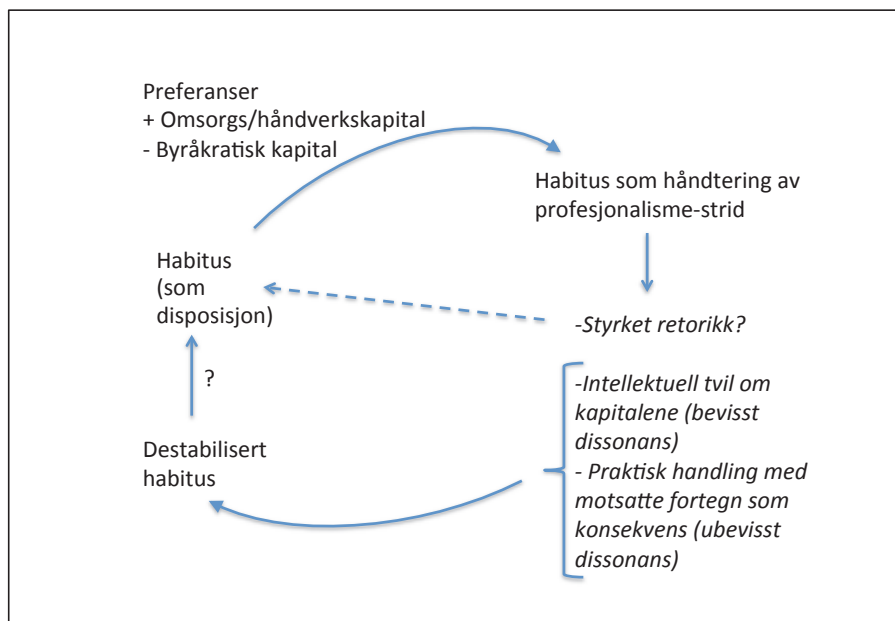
Preferanser
+ Omsorgs/håndverkskapital
- Byråkratisk kapital

Habitus som håndtering av profesjonalisme-strid

Habitus (som disposisjon)

*-Styrket retorikk?*

?

*-Intellektuell tvil om kapitalene (bevisst dissonans)*
*- Praktisk handling med motsatte fortegn som konsekvens (ubevisst dissonans)*

Destabilisert habitus